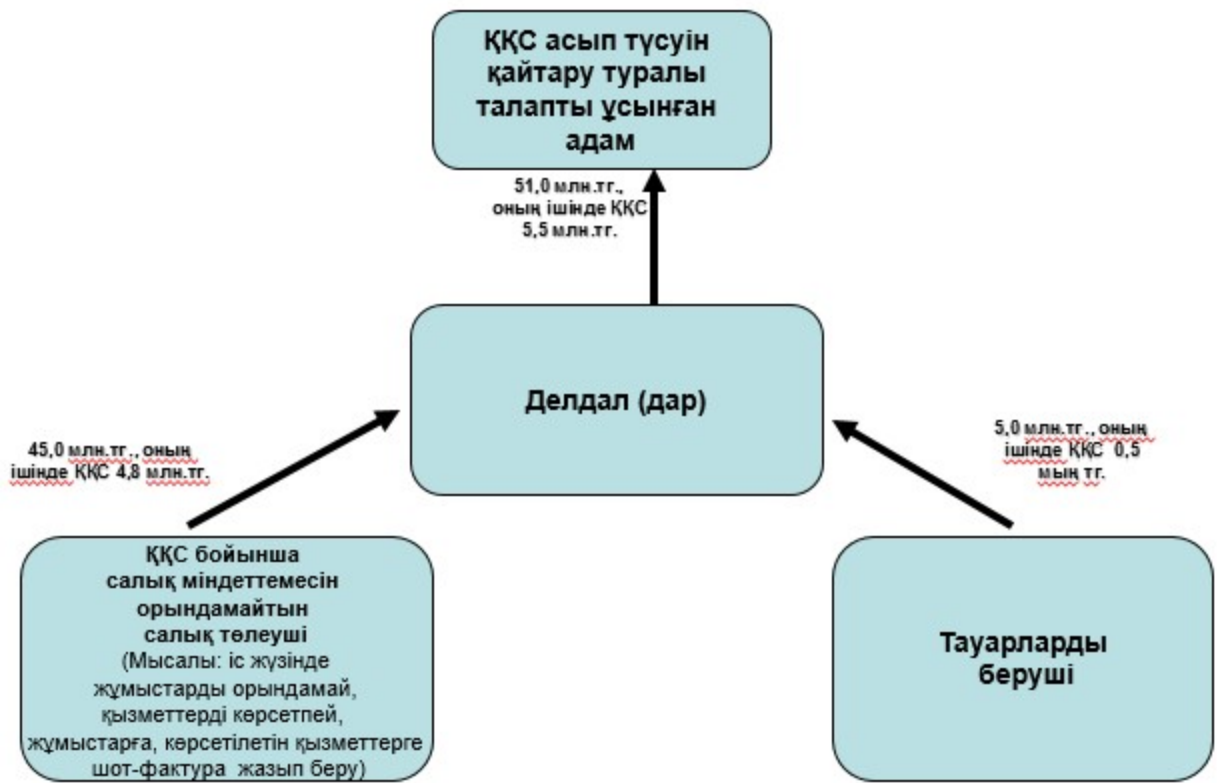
ҚҚС асып түсуін қайтару туралы талапты ұсынған адам

51,0 млн.тг., оның ішінде ҚҚС 5,5 млн.тг.

Делдал (дар)

45,0 млн.тг., оның ішінде ҚҚС 4,8 млн.тг.

5,0 млн.тг., оның ішінде ҚҚС 0,5 мың тг.

ҚҚС бойынша салық міндеттемесін орындамайтын салық төлеуші (Мысалы: іс жүзінде жұмыстарды орындамай, қызметтерді көрсетпей, жұмыстарға, көрсетілетін қызметтерге шот-фактура жазып беру)

Тауарларды беруші